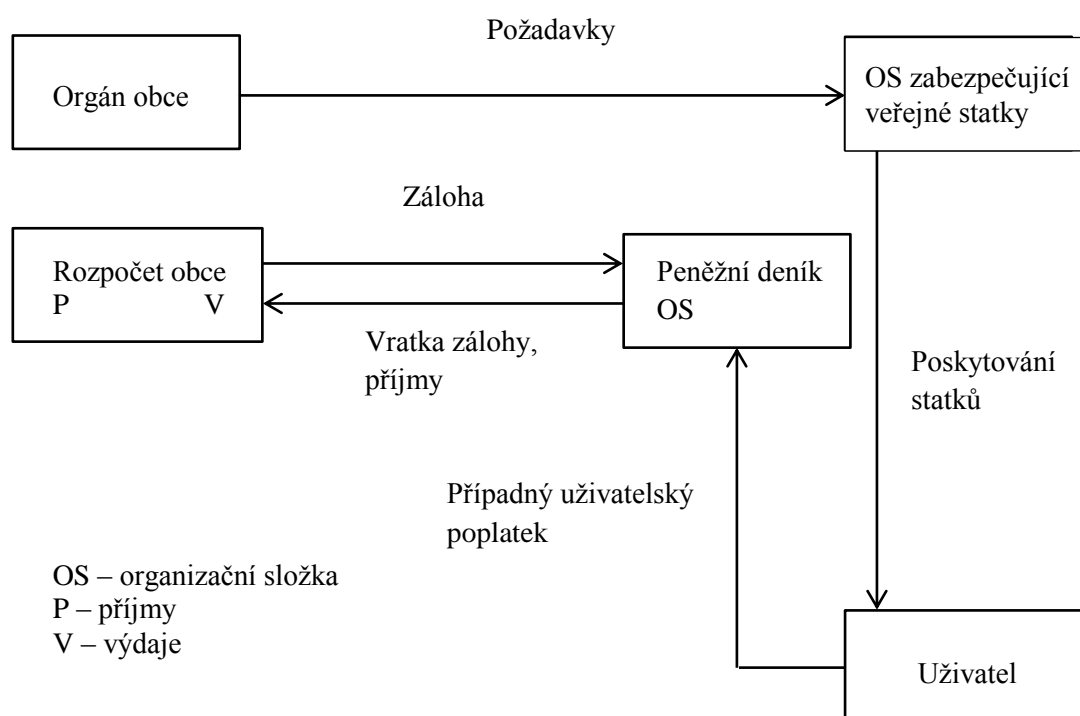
Požadavky

Orgán obce

OS zabezpečující veřejné statky

Záloha

Rozpočet obce
P V

Peněžní deník OS

Vratka zálohy, příjmy

Poskytování statků

Případný uživatelský poplatek

OS – organizační složka
P – příjmy
V – výdaje

Uživatel